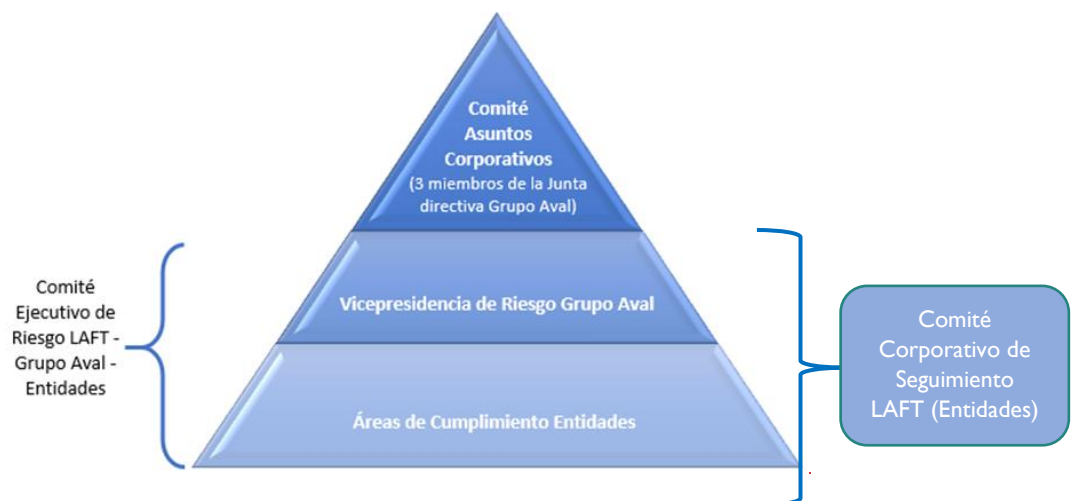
Comité Asuntos Corporativos (3 miembros de la Junta directiva Grupo Aval)

Comité Ejecutivo de Riesgo LAFT - Grupo Aval - Entidades

Vicepresidencia de Riesgo Grupo Aval

Áreas de Cumplimiento Entidades

Comité Corporativo de Seguimiento LAFT (Entidades)